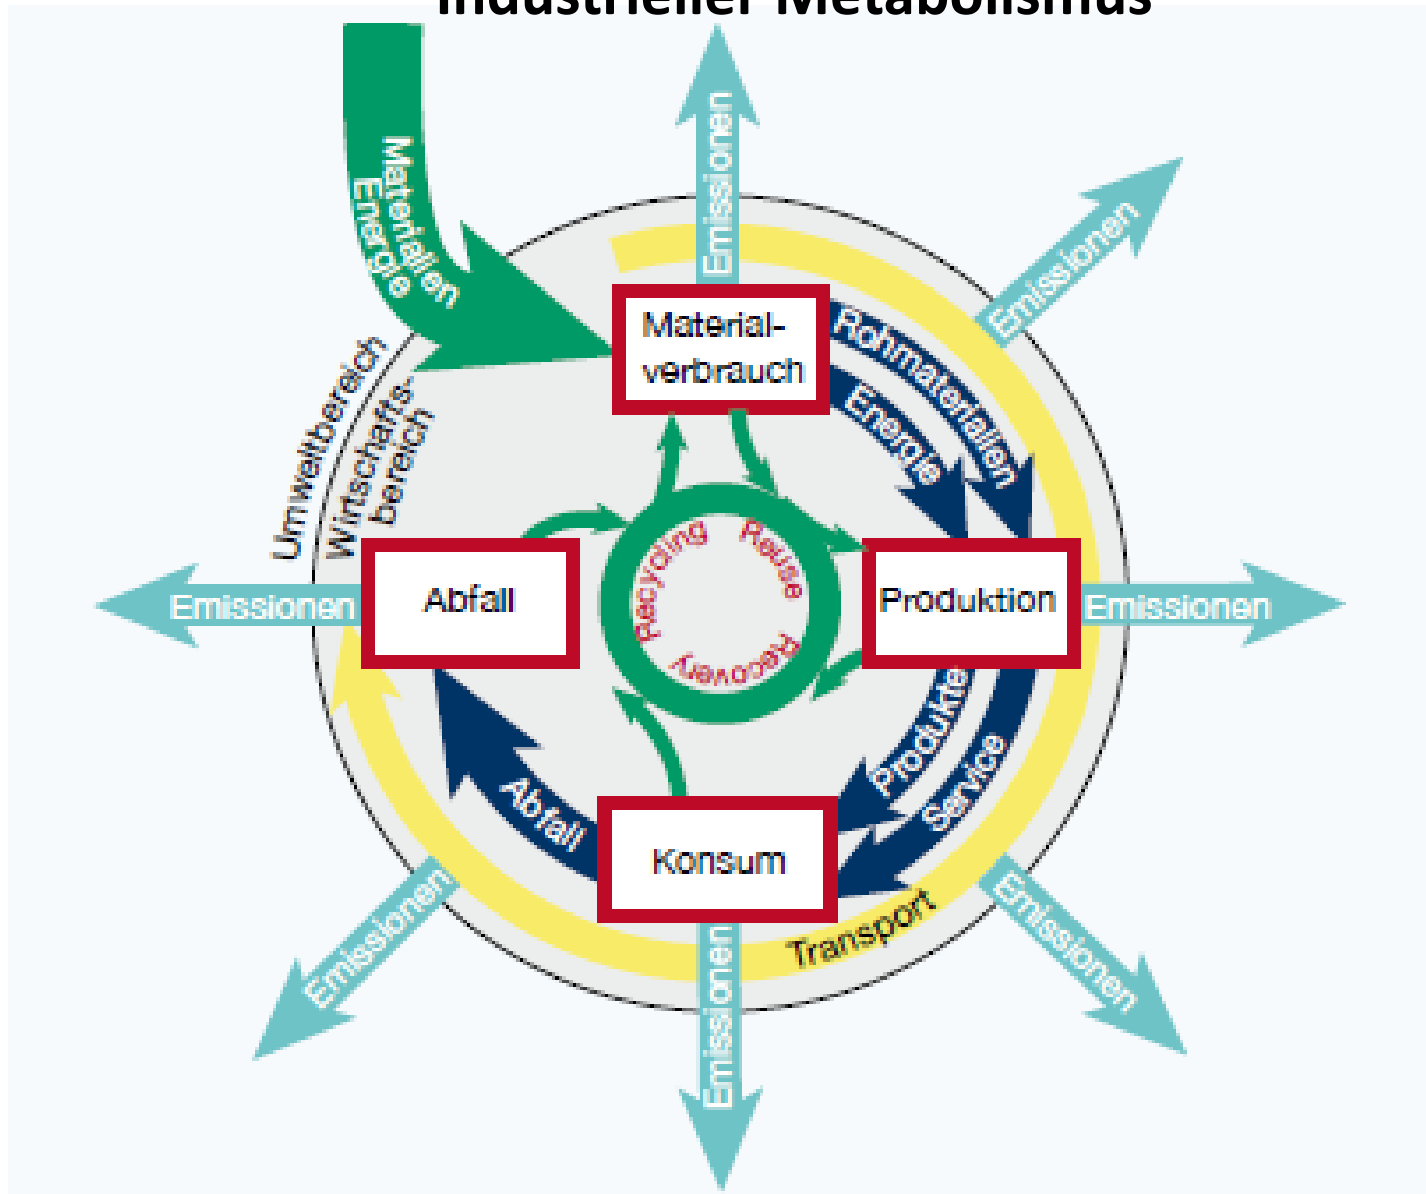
Industrieller Metabolismus

Materialien
Energie

Emissionen

Emissionen

Material-
verbrauch

Rohmaterialien
Energie

Umweltbereich
Wirtschafts-
bereich

Abfall

Recycling
Reuse
Recovery

Produktion

Emissionen

Emissionen

Produkte
Service

Abfall

Konsum

Transport

Emissionen

Emissionen

Emissionen